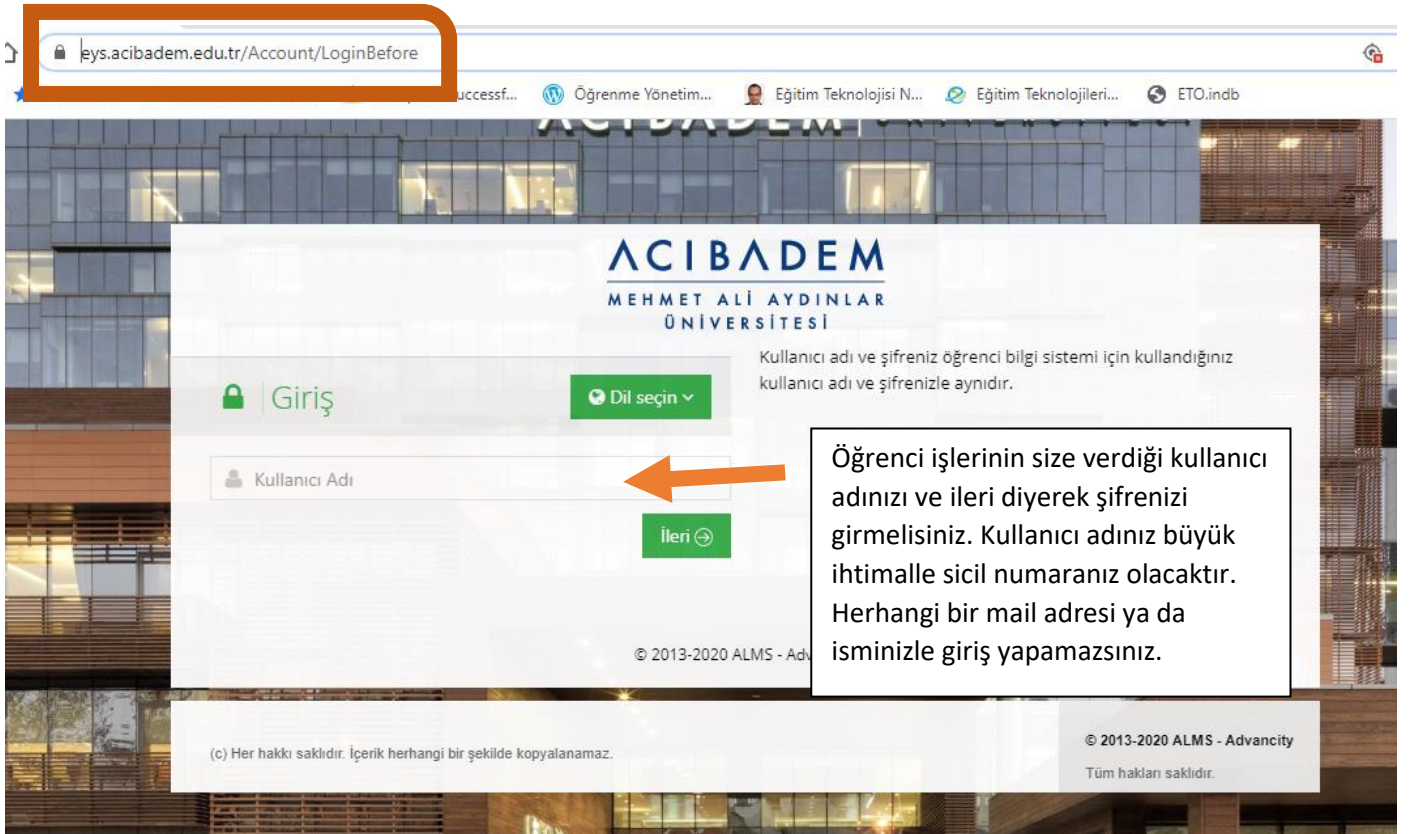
eys.acibadem.edu.tr/Account/LoginBefore

uccessf... Öğrenme Yönetim... Eğitim Teknolojisi N... Eğitim Teknolojileri... ETO.indb

ACIBADEM
MEHMET ALİ AYDINLAR
ÜNİVERSİTESİ

Kullanıcı adı ve şifreniz öğrenci bilgi sistemi için kullandığınız kullanıcı adı ve şifrenizle aynıdır.

Giriş

Dil seçin

Kullanıcı Adı

İleri

Öğrenci işlerinin size verdiği kullanıcı adınızı ve ileri diyerek şifrenizi girmelisiniz. Kullanıcı adınız büyük ihtimalle sicil numaranız olacaktır. Herhangi bir mail adresi ya da isminizle giriş yapamazsınız.

© 2013-2020 ALMS - Adv

(c) Her hakkı saklıdır. İçerik herhangi bir şekilde kopyalanamaz.

© 2013-2020 ALMS - Advancity

Tüm hakları saklıdır.